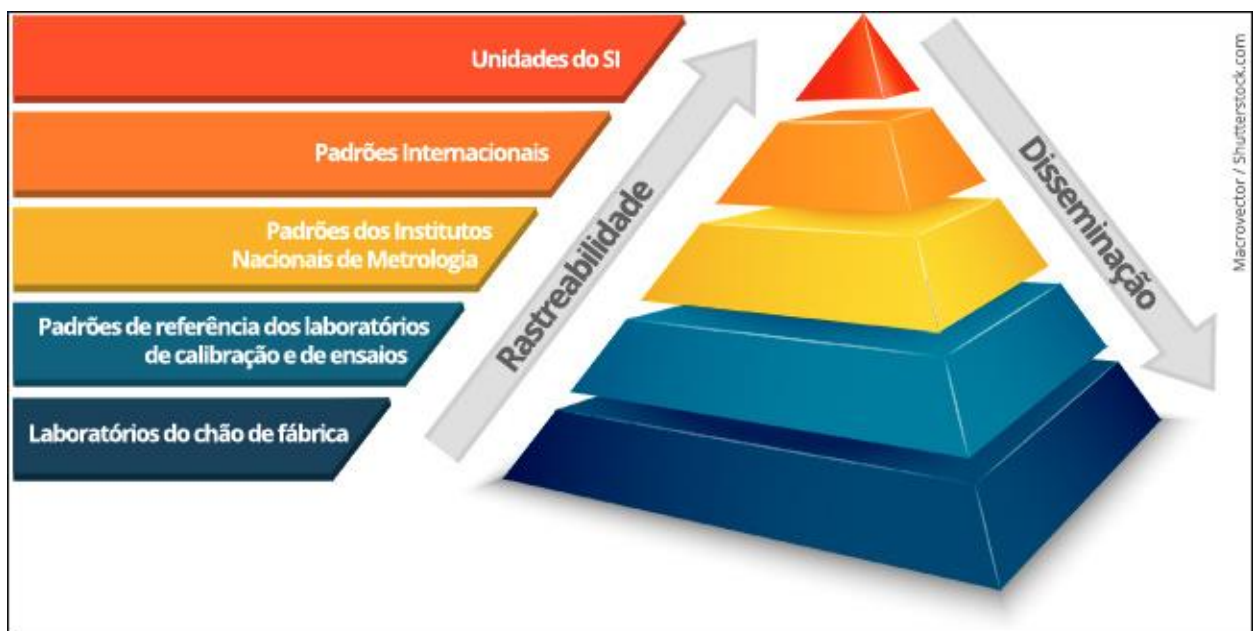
Unidades do SI

Padrões Internacionais

Padrões dos Institutos Nacionais de Metrologia

Padrões de referência dos laboratórios de calibração e de ensaios

Laboratórios do chão de fábrica

Rastreabilidade

Disseminação

Macrovector / Shutterstock.com